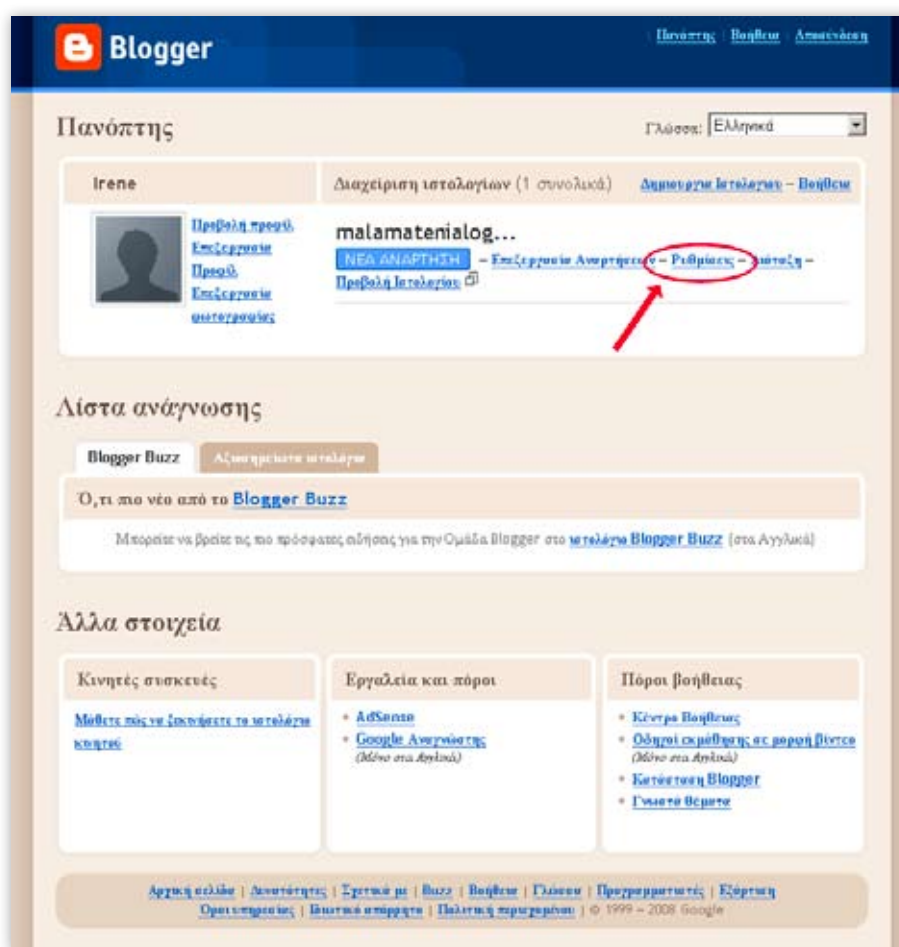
Blogger

Πανόπτης | Βοήθεια | Αποσύνδεση

Πανόπτης

Γλώσσα: Ελληνικά

Irene

Διαχείριση ιστολογίων (1 συνολικά)

Δημιουργία Ιστολογίου – Βοήθεια

Προβολή προφίλ
Επεξεργασία Προφίλ
Επεξεργασία φωτογραφίας

malamatenialog...

ΝΕΑ ΑΝΑΡΤΗΣΗ – Επεξεργασία Αναρτήσεων – Ρυθμίσεις – Διάταξη – Προβολή Ιστολογίου

Λίστα ανάγνωσης

Blogger Buzz | Αξιοσημείωτα ιστολόγια

Ό,τι πιο νέο από το Blogger Buzz

Μπορείτε να βρείτε τις πιο πρόσφατες ειδήσεις για την Ομάδα Blogger στο ιστολόγιο Blogger Buzz (στα Αγγλικά)

Άλλα στοιχεία

Κινητές συσκευές

Μάθετε πώς να ξεκινήσετε το ιστολόγιο κινητού

Εργαλεία και πόροι

• AdSense
• Google Αναγνώστης (Μόνο στα Αγγλικά)

Πόροι βοήθειας

• Κέντρο Βοήθειας
• Οδηγοί εκμάθησης σε μορφή βίντεο (Μόνο στα Αγγλικά)
• Κατάσταση Blogger
• Γνωστά θέματα

Αρχική σελίδα | Δυνατότητες | Σχετικά με | Buzz | Βοήθεια | Γλώσσα | Προγραμματιστές | Εξόρμηση
Όροι υπηρεσίας | Πολιτική απορρήτου | Πολιτική περιεχομένου | © 1999 – 2008 Google